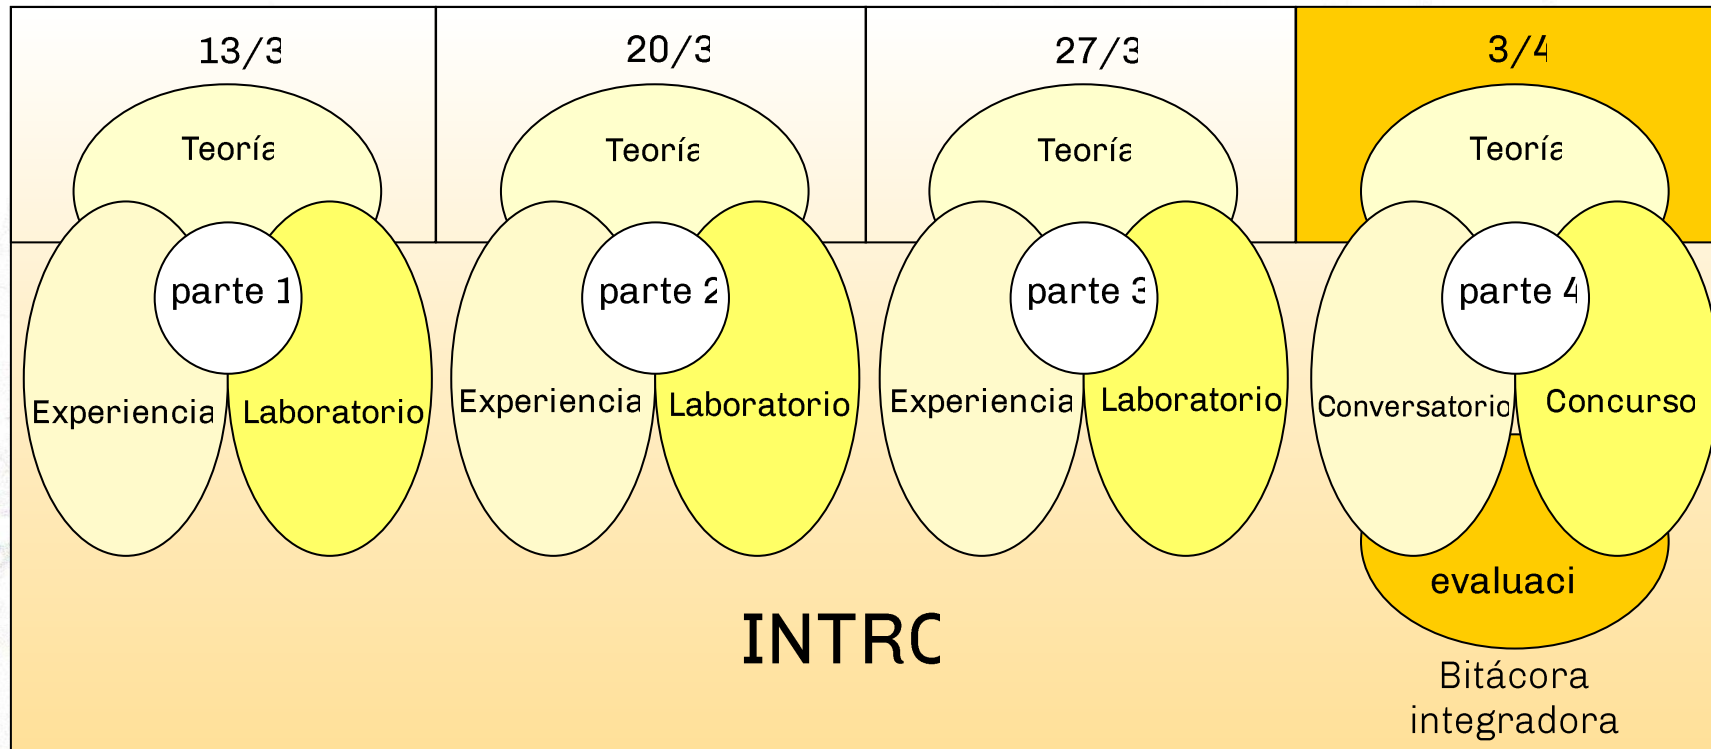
13/3

Teoría

parte 1

Experiencia

Laboratorio

20/3

Teoría

parte 2

Experiencia

Laboratorio

27/3

Teoría

parte 3

Experiencia

Laboratorio

3/4

Teoría

parte 4

Conversatorio

Concurso

evaluaci

INTRC

Bitácora integradora